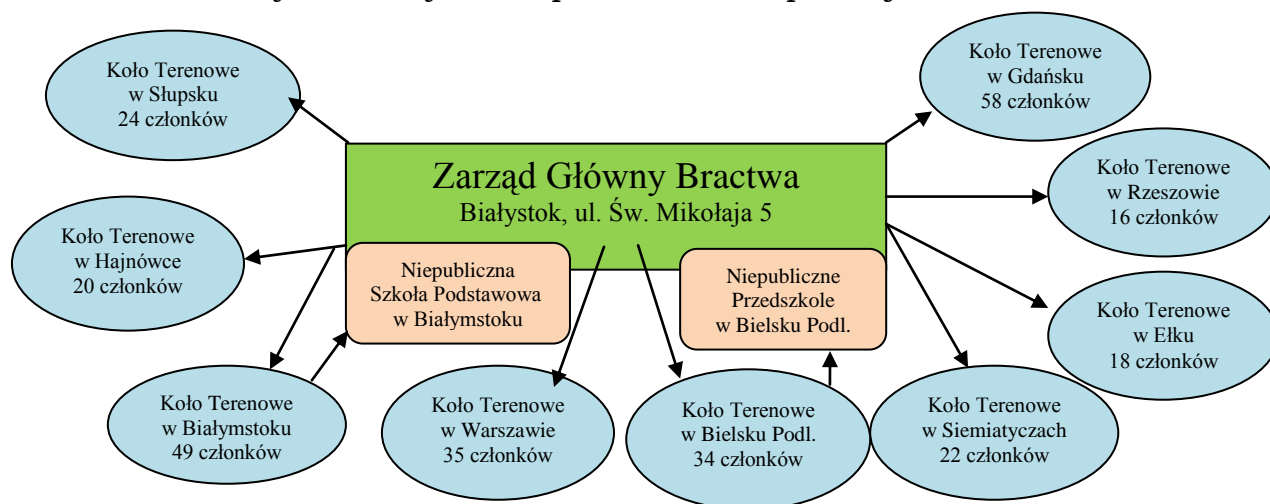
Koło Terenowe
w Słupsku
24 członków

Koło Terenowe
w Gdańsku
58 członków

Zarząd Główny Bractwa
Białystok, ul. Św. Mikołaja 5

Koło Terenowe
w Rzeszowie
16 członków

Koło Terenowe
w Hajnówce
20 członków

Niepubliczna
Szkoła Podstawowa
w Białymstoku

Niepubliczne
Przedszkole
w Bielsku Podl.

Koło Terenowe
w Ełku
18 członków

Koło Terenowe
w Białymstoku
49 członków

Koło Terenowe
w Warszawie
35 członków

Koło Terenowe
w Bielsku Podl.
34 członków

Koło Terenowe
w Siemiatyczach
22 członków